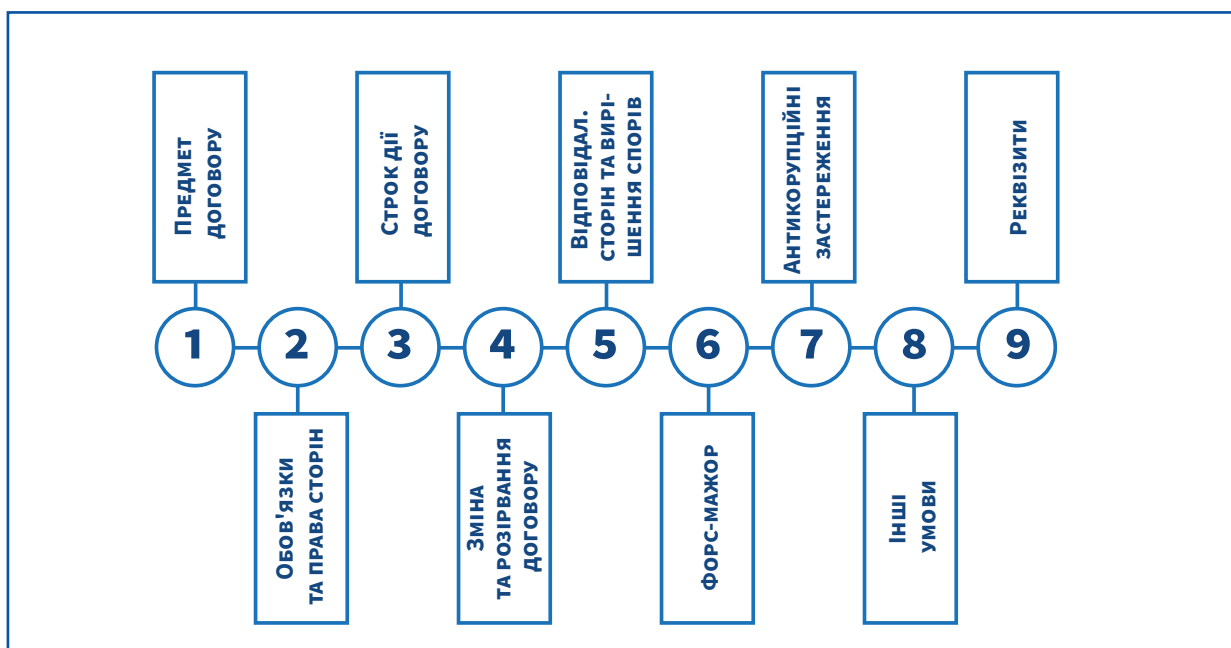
Предмет договору

1

Обов'язки та права сторін

2

Строк дії договору

3

Зміна та розірвання договору

4

Відповідал. сторін та вирішення спорів

5

Форс-мажор

6

Антикорупційні застереження

7

Інші умови

8

Реквізити

9